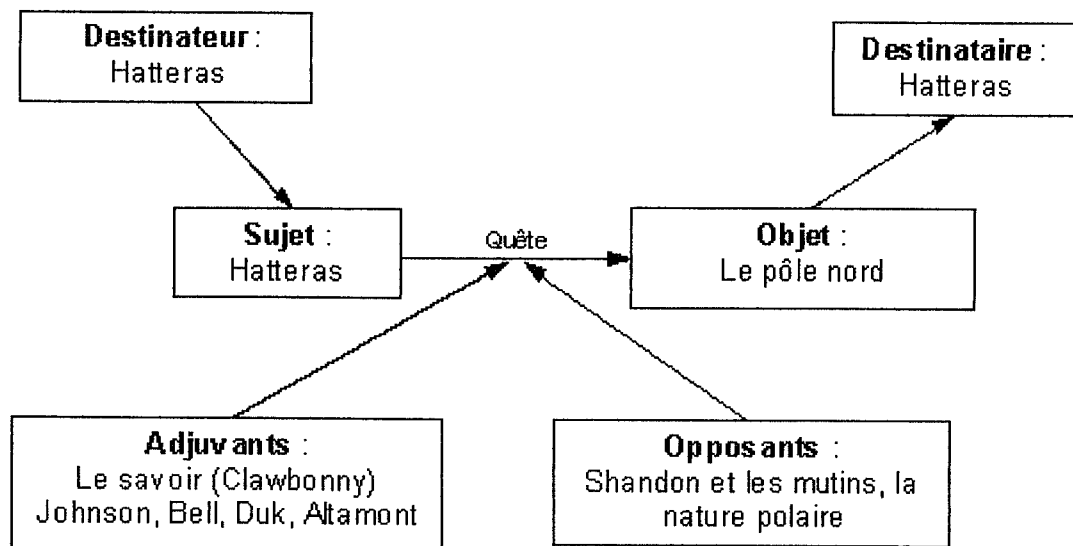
**Destinateur** :
Hatteras

**Destinataire** :
Hatteras

**Sujet** :
Hatteras

Quête

**Objet** :
Le pôle nord

**Adjuvants** :
Le savoir (Clawbonny)
Johnson, Bell, Duk, Altamont

**Opposants** :
Shandon et les mutins, la nature polaire